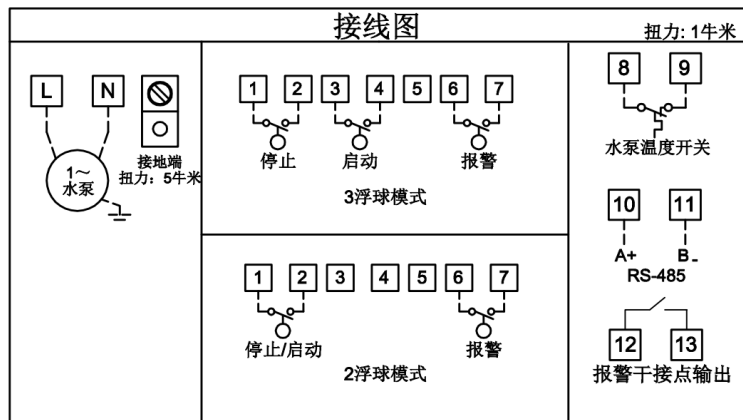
接线图

扭力: 1牛米

L N

1~
水泵

接地端
扭力：5牛米

1 2 3 4 5 6 7

停止 启动 报警

3浮球模式

1 2 3 4 5 6 7

停止/启动 报警

2浮球模式

8 9

水泵温度开关

10 11

A+ B-

RS-485

12 13

报警干接点输出